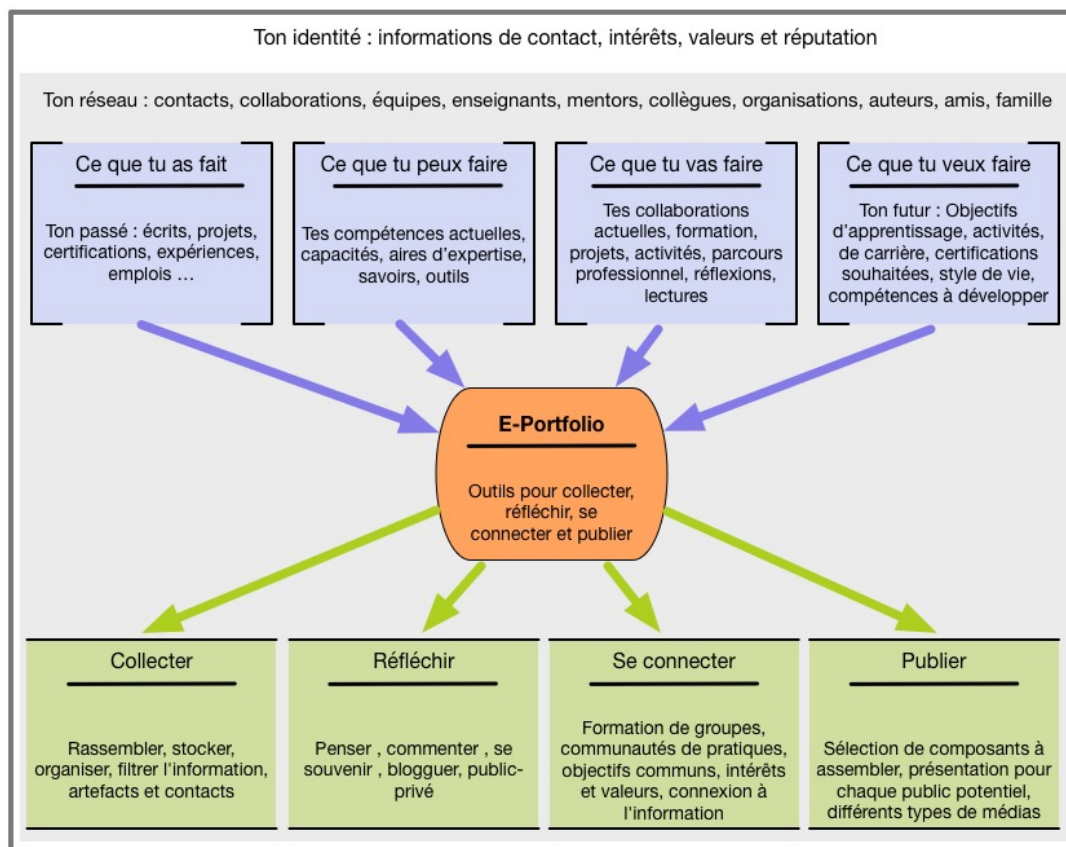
Ton identité : informations de contact, intérêts, valeurs et réputation

Ton réseau : contacts, collaborations, équipes, enseignants, mentors, collègues, organisations, auteurs, amis, famille

Ce que tu as fait

Ton passé : écrits, projets, certifications, expériences, emplois …

Ce que tu peux faire

Tes compétences actuelles, capacités, aires d'expertise, savoirs, outils

Ce que tu vas faire

Tes collaborations actuelles, formation, projets, activités, parcours professionnel, réflexions, lectures

Ce que tu veux faire

Ton futur : Objectifs d'apprentissage, activités, de carrière, certifications souhaitées, style de vie, compétences à développer

E-Portfolio

Outils pour collecter, réfléchir, se connecter et publier

Collecter

Rassembler, stocker, organiser, filtrer l'information, artefacts et contacts

Réfléchir

Penser , commenter , se souvenir , blogguer, public-privé

Se connecter

Formation de groupes, communautés de pratiques, objectifs communs, intérêts et valeurs, connexion à l'information

Publier

Sélection de composants à assembler, présentation pour chaque public potentiel, différents types de médias